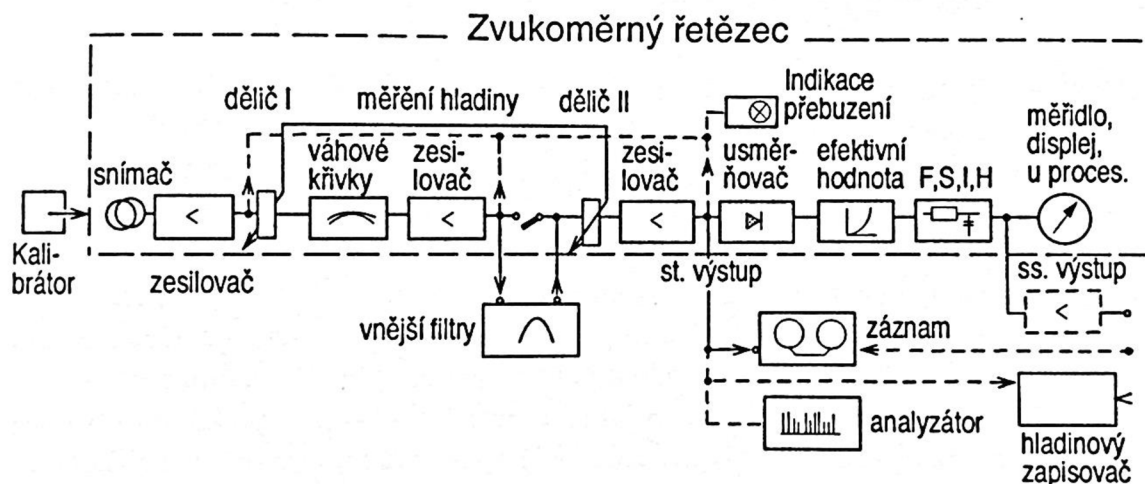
Zvukoměrný řetězec

Indikace přebuzení

dělič I

měření hladiny

dělič II

měřidlo, displej, u proces.

snímač

váhové křivky

zesilovač

zesilovač

usměrňovač

efektivní hodnota

F,S,I,H

Kalibrátor

zesilovač

st. výstup

ss. výstup

vnější filtry

záznam

analyzátor

hladinový zapisovač